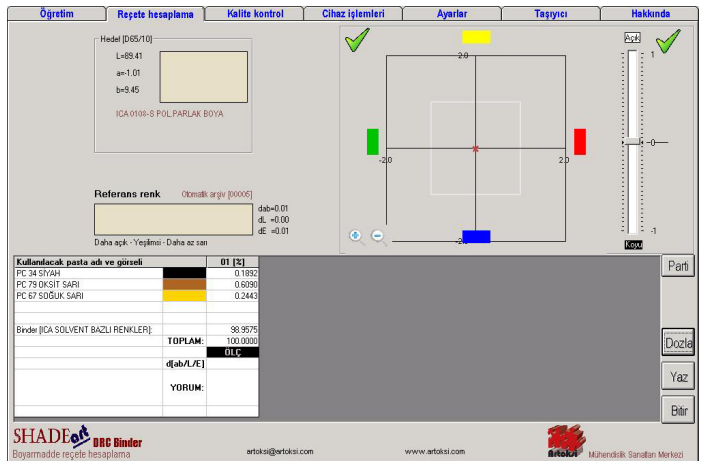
Öğretim | Reçete hesaplama | Kalite kontrol | Cihaz işlemleri | Ayarlar | Taşıyıcı | Hakkında

Hedef [D65/10]
L=89.41
a=-1.01
b=9.45
ICA 0108-S POL.PARLAK BOYA

Referans renk
Otomatik arşiv [00005]
dab=0.01
dL =0.00
dE =0.01
Daha açık - Yeşilimsi - Daha az sarı

2.0
-2.0
2.0
-2.0

Açık
1
0
-1
Koyu

| Kullanılacak pasta adı ve görseli | | 01 [%] |
|---|---|---|
| PC 34 SİYAH | | 0.1892 |
| PC 79 OKSİT SARI | | 0.6090 |
| PC 67 SOĞUK SARI | | 0.2443 |
| Binder [ICA SOLVENT BAZLI RENKLER]: | | 98.9575 |
| | TOPLAM: | 100.0000 |
| | | ÖLÇ |
| | d[ab/L/E] | |
| | YORUM: | |

Parti
Dozla
Yaz
Bitir

SHADEart DRC Binder
Boyarmadde reçete hesaplama
artoksi@artoksi.com
www.artoksi.com
Artoksi
Mühendislik Sanatları Merkezi